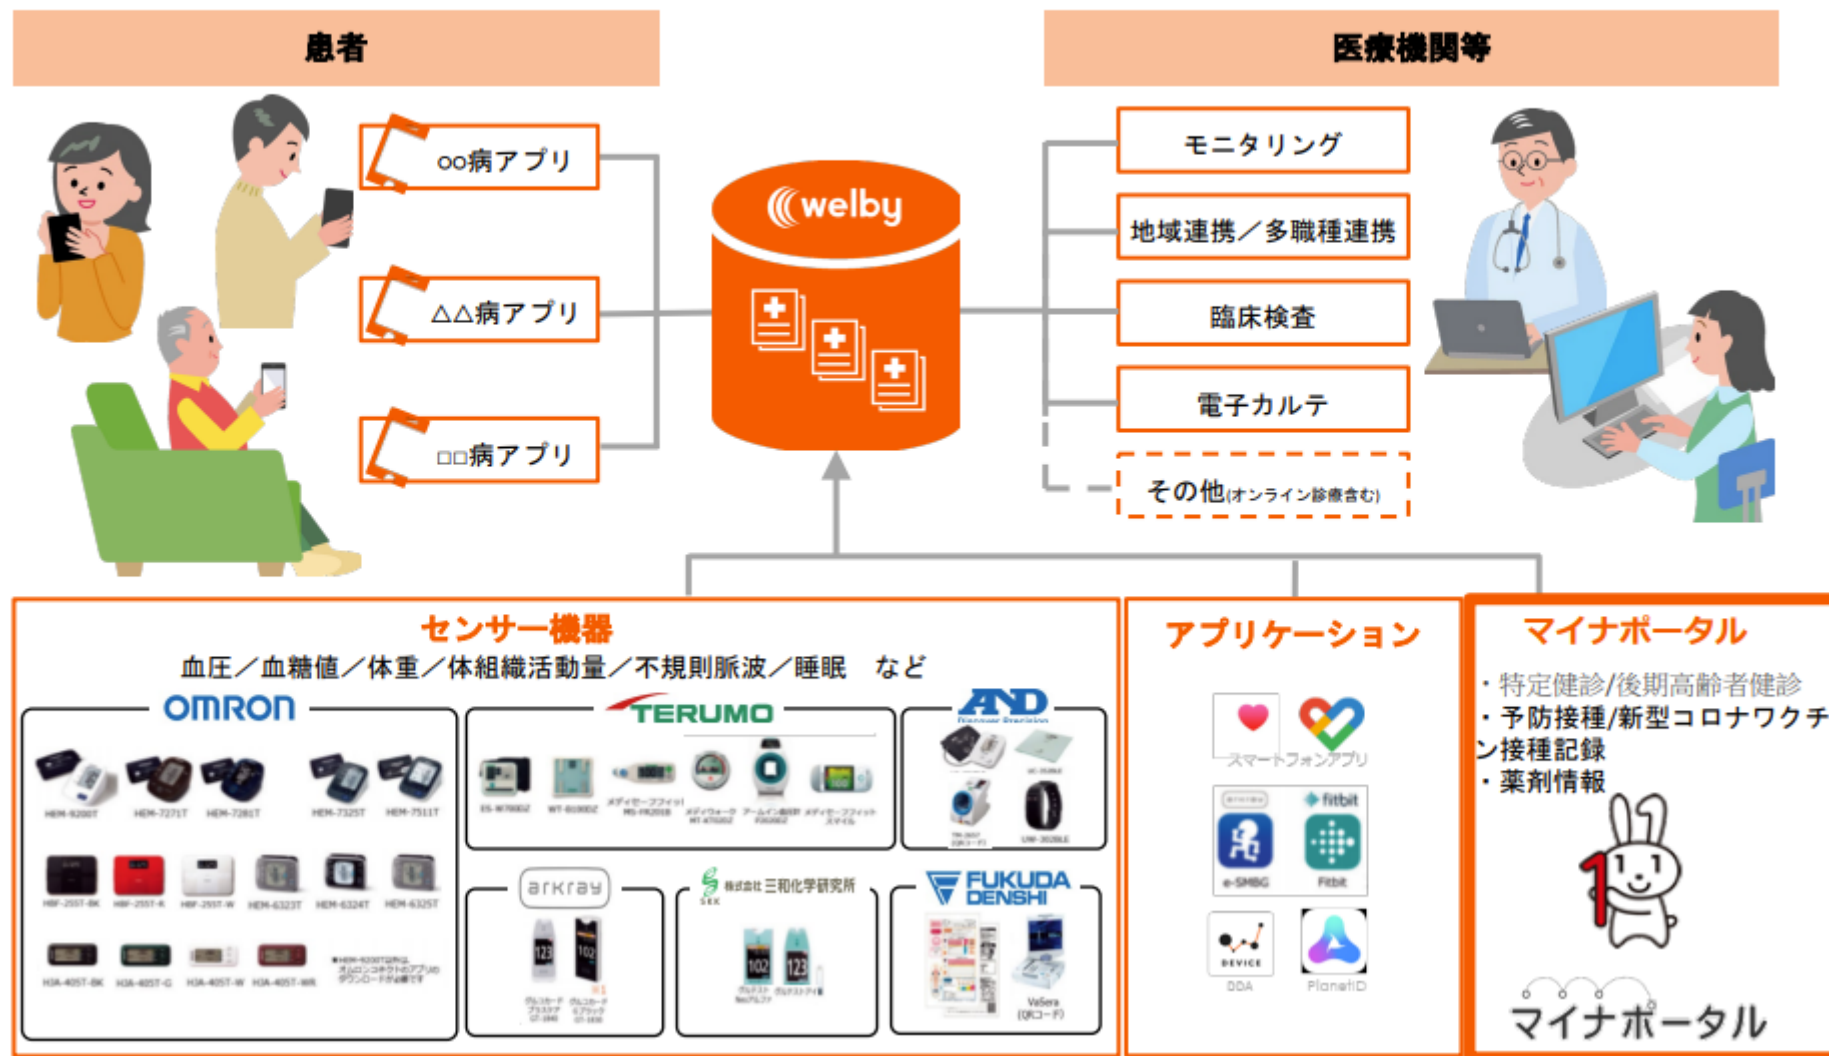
患者

医療機関等

○○病アプリ

△△病アプリ

□□病アプリ

welby

モニタリング

地域連携／多職種連携

臨床検査

電子カルテ

その他(オンライン診療含む)

センサー機器

血圧／血糖値／体重／体組織活動量／不規則脈波／睡眠　など

OMRON

HEM-8200T HEM-7271T HEM-7281T HEM-7325T HEM-7511T

HBF-255T-BK HBF-255T-R HBF-255T-W HEM-6323T HEM-6324T HEM-6325T

HJA-405T-BK HJA-405T-G HJA-405T-W HJA-405T-WR

TERUMO

ES-W700DZ WT-B100DZ

A&D

FUKUDA DENSHI

VaSera

arkray

株式会社三和化学研究所

SKK

アプリケーション

スマートフォンアプリ

fitbit

e-SMBG

Fitbit

DEVICE

DDA

PlanetID

マイナポータル

・特定健診/後期高齢者健診

・予防接種/新型コロナワクチン接種記録

・薬剤情報

マイナポータル